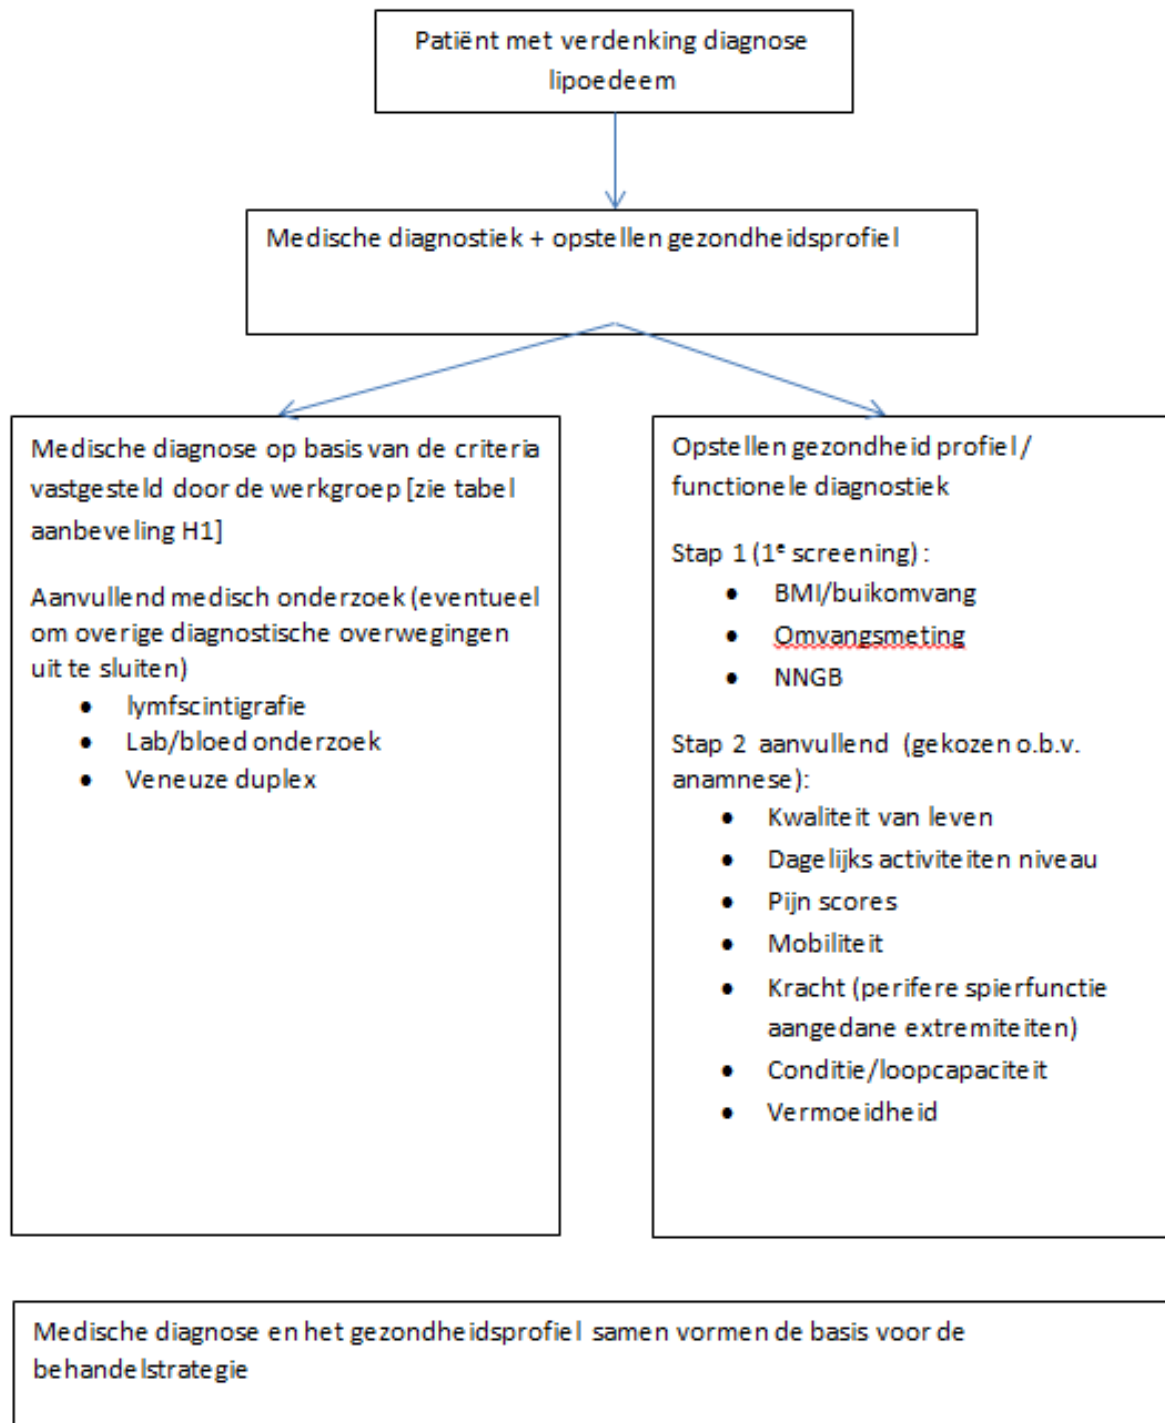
Patiënt met verdenking diagnose lipoedeem

Medische diagnostiek + opstellen gezondheidsprofiel

Medische diagnose op basis van de criteria vastgesteld door de werkgroep [zie tabel aanbeveling H1]

Aanvullend medisch onderzoek (eventueel om overige diagnostische overwegingen uit te sluiten)

- lymfscintigrafie
- Lab/bloed onderzoek
- Veneuze duplex

Opstellen gezondheid profiel / functionele diagnostiek

Stap 1 (1$^e$ screening):

- BMI/buikomvang
- Omvangsmeting
- NNGB

Stap 2 aanvullend (gekozen o.b.v. anamnese):

- Kwaliteit van leven
- Dagelijks activiteiten niveau
- Pijn scores
- Mobiliteit
- Kracht (perifere spierfunctie aangedane extremiteiten)
- Conditie/loopcapaciteit
- Vermoeidheid

Medische diagnose en het gezondheidsprofiel samen vormen de basis voor de behandelstrategie